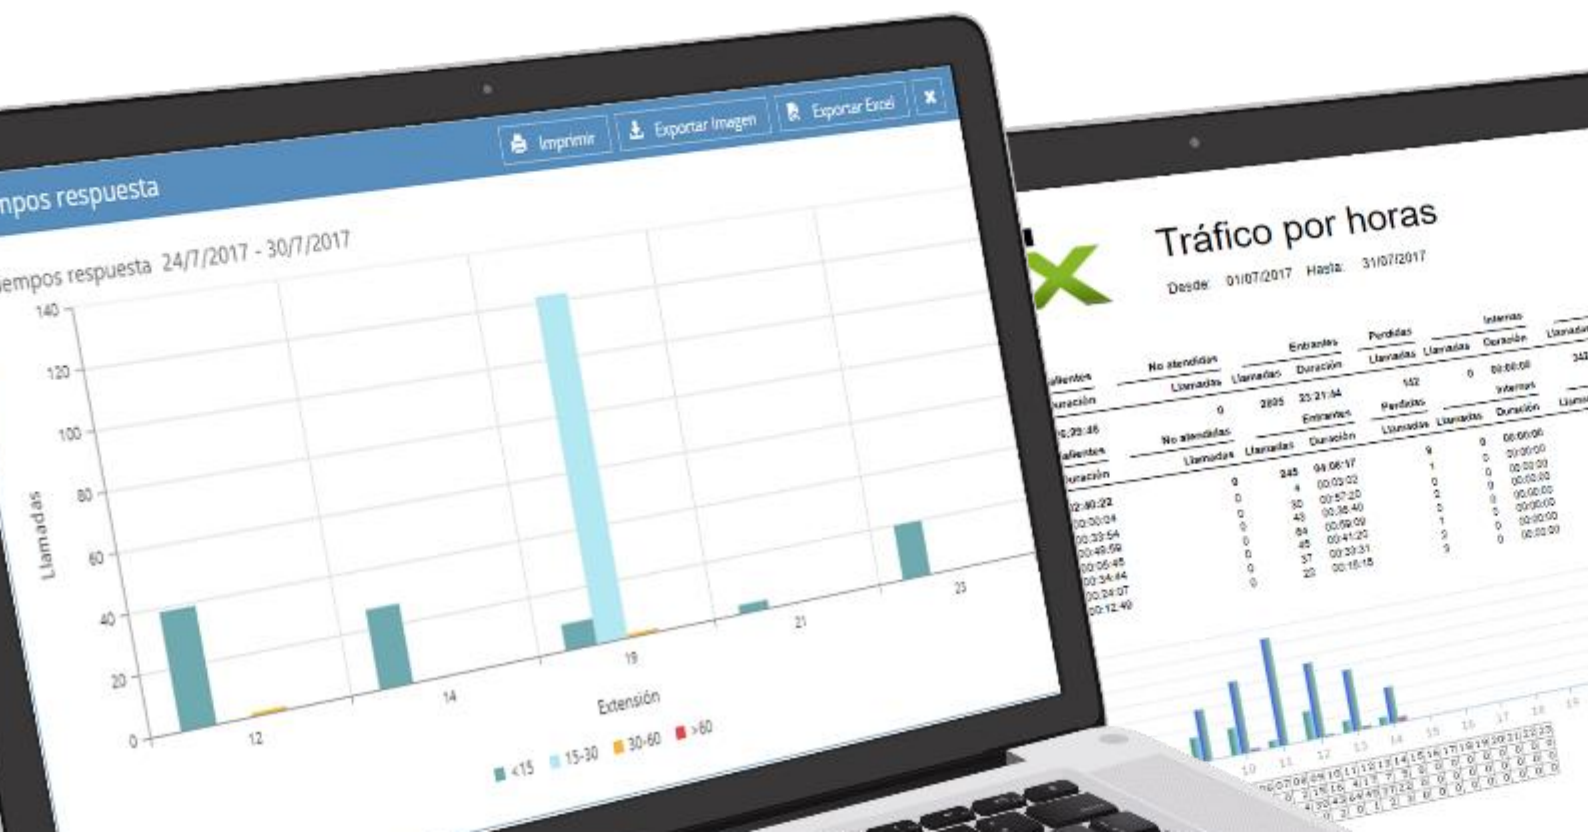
Imprimir  Exportar Imagen  Exportar Excel

mpos respuesta

empos respuesta 24/7/2017 - 30/7/2017

140
120
100
80
60
40
20
0

Llamadas

12  14  19  21  23

Extensión

<15  15-30  30-60  >60

Tráfico por horas

Desde: 01/07/2017  Hasta: 31/07/2017

No atendidas  Entrantes  Perdidas  Internas
Llamadas  Llamadas  Duración  Llamadas  Llamadas  Duración
0  2895  23:21:44  142  0  00:00:00

10  11  12  13  14  15  16  17  18  19